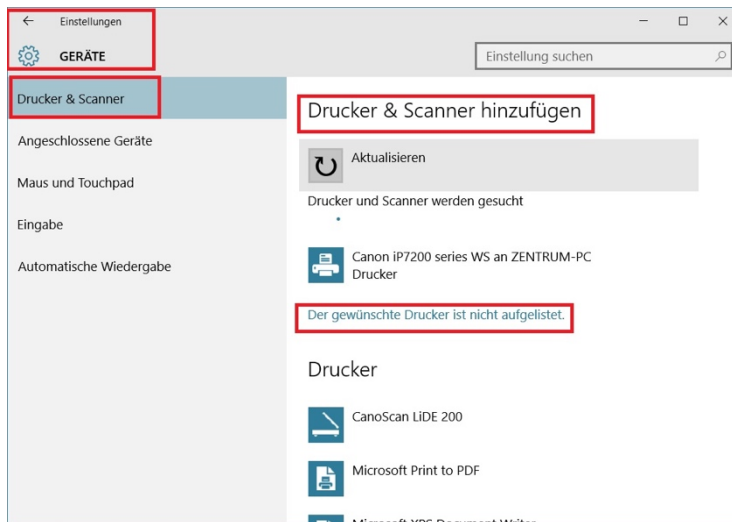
Einstellungen

GERÄTE

Einstellung suchen

Drucker & Scanner

Angeschlossene Geräte

Maus und Touchpad

Eingabe

Automatische Wiedergabe

Drucker & Scanner hinzufügen

Aktualisieren

Drucker und Scanner werden gesucht

Canon iP7200 series WS an ZENTRUM-PC
Drucker

Der gewünschte Drucker ist nicht aufgelistet.

Drucker

CanoScan LiDE 200

Microsoft Print to PDF

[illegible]